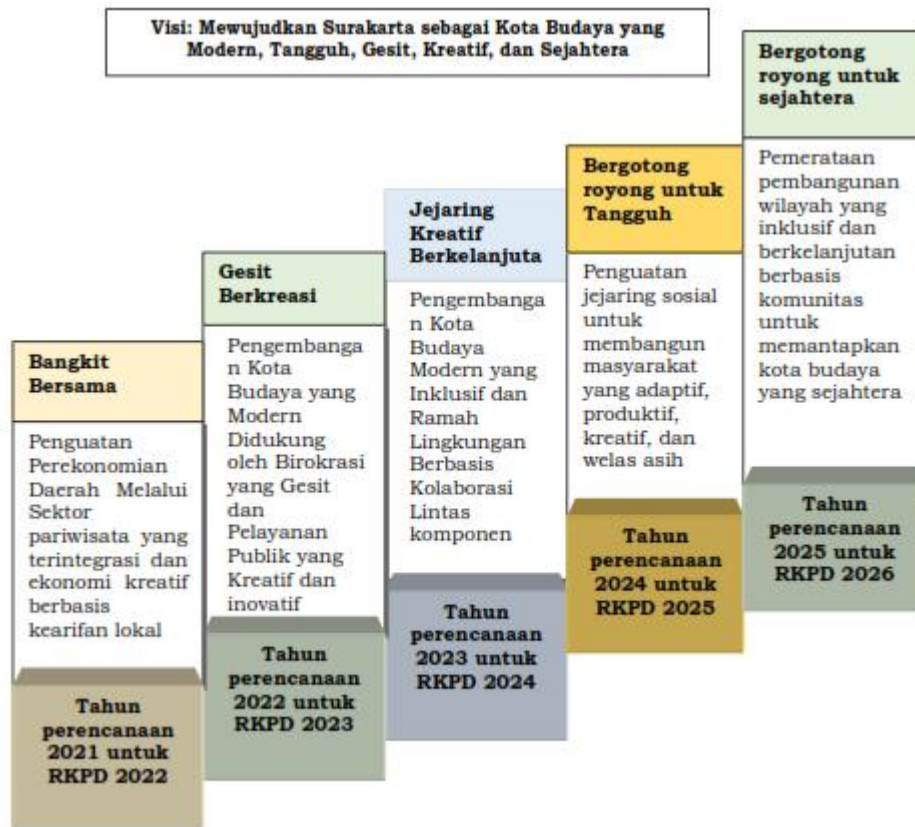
Visi: Mewujudkan Surakarta sebagai Kota Budaya yang Modern, Tangguh, Gesit, Kreatif, dan Sejahtera

Bangkit Bersama

Penguatan Perekonomian Daerah Melalui Sektor pariwisata yang terintegrasi dan ekonomi kreatif berbasis kearifan lokal

Tahun perencanaan 2021 untuk RKPD 2022

Gesit Berkreasi

Pengembangan Kota Budaya yang Modern Didukung oleh Birokrasi yang Gesit dan Pelayanan Publik yang Kreatif dan inovatif

Tahun perencanaan 2022 untuk RKPD 2023

Jejaring Kreatif Berkelanjuta

Pengembangan Kota Budaya Modern yang Inklusif dan Ramah Lingkungan Berbasis Kolaborasi Lintas komponen

Tahun perencanaan 2023 untuk RKPD 2024

Bergotong royong untuk Tangguh

Penguatan jejaring sosial untuk membangun masyarakat yang adaptif, produktif, kreatif, dan welas asih

Tahun perencanaan 2024 untuk RKPD 2025

Bergotong royong untuk sejahtera

Pemerataan pembangunan wilayah yang inklusif dan berkelanjutan berbasis komunitas untuk memantapkan kota budaya yang sejahtera

Tahun perencanaan 2025 untuk RKPD 2026